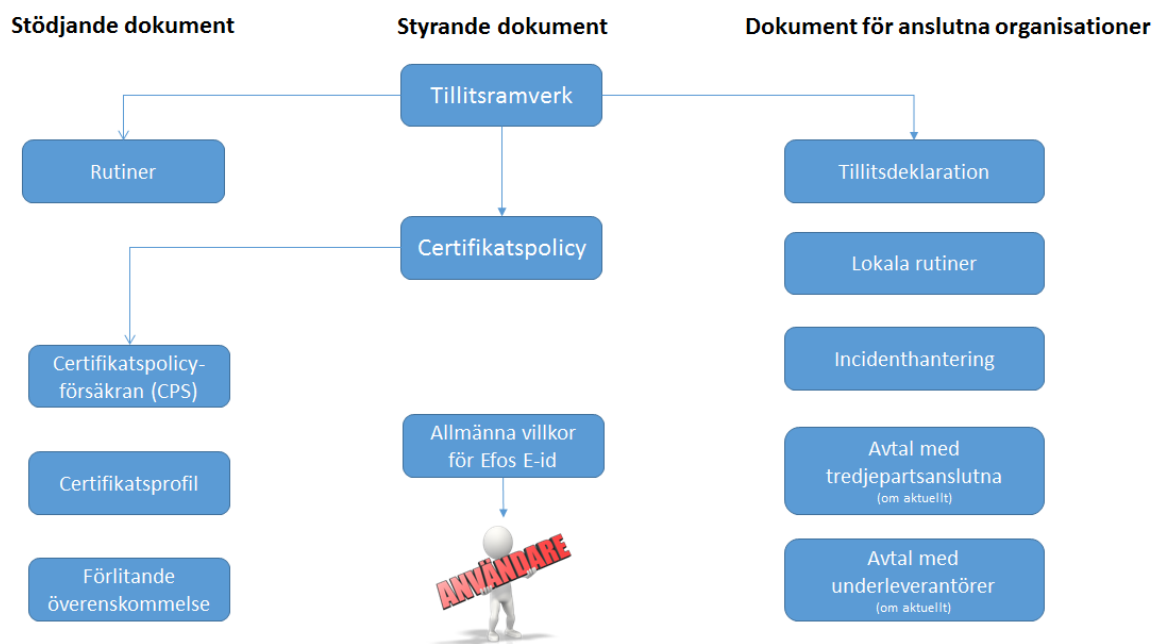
Stödjande dokument

Styrande dokument

Dokument för anslutna organisationer

Tillitsramverk

Rutiner

Tillitsdeklaration

Certifikatspolicy

Lokala rutiner

Certifikatspolicy-försäkran (CPS)

Incidenthantering

Allmänna villkor för Efos E-id

Certifikatsprofil

Avtal med tredjepartsanslutna (om aktuellt)

ANVÄNDARE

Förlitande överenskommelse

Avtal med underleverantörer (om aktuellt)